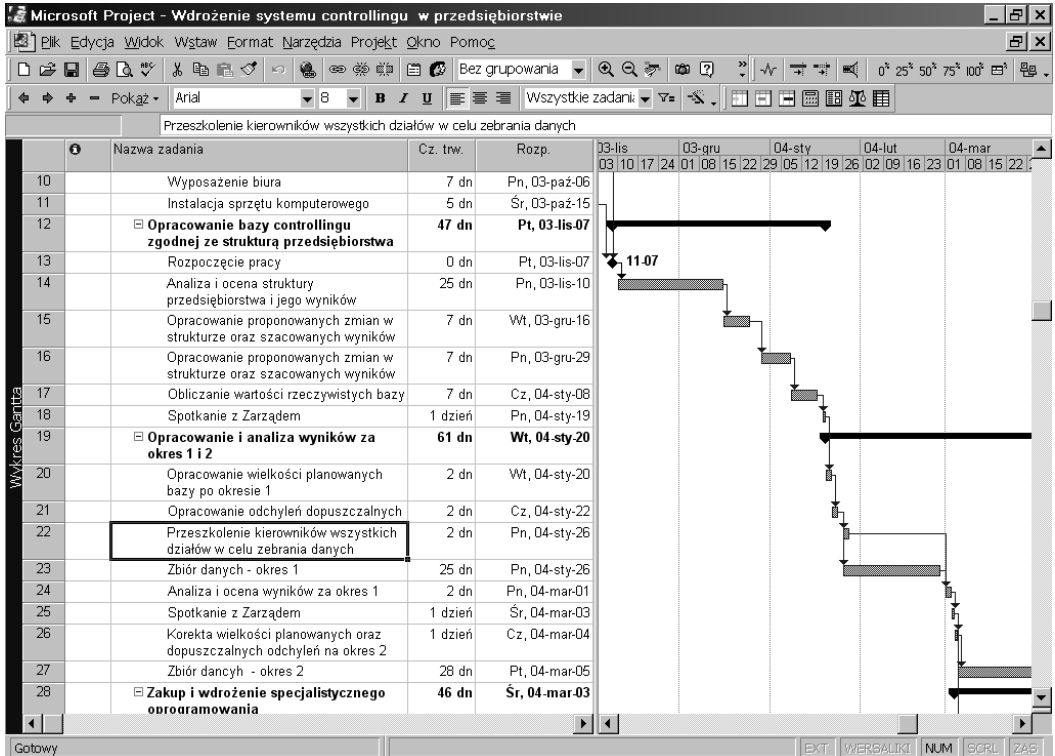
Microsoft Project - Wdrożenie systemu controllingu w przedsiębiorstwie

Plik Edycja Widok Wstaw Format Narzędzia Projekt Okno Pomoc

Bez grupowania

Pokaż Arial 8 B I U Wszystkie zadania

Przeszkolenie kierowników wszystkich działów w celu zebrania danych

Wykres Gantta

| | | Nazwa zadania | Cz. trw. | Rozp. |
|---|---|---|---|---|
| 10 | | Wyposażenie biura | 7 dn | Pn, 03-paź-06 |
| 11 | | Instalacja sprzętu komputerowego | 5 dn | Śr, 03-paź-15 |
| 12 | | Opracowanie bazy controllingu zgodnej ze strukturą przedsiębiorstwa | 47 dn | Pt, 03-lis-07 |
| 13 | | Rozpoczęcie pracy | 0 dn | Pt, 03-lis-07 |
| 14 | | Analiza i ocena struktury przedsiębiorstwa i jego wyników | 25 dn | Pn, 03-lis-10 |
| 15 | | Opracowanie proponowanych zmian w strukturze oraz szacowanych wyników | 7 dn | Wt, 03-gru-16 |
| 16 | | Opracowanie proponowanych zmian w strukturze oraz szacowanych wyników | 7 dn | Pn, 03-gru-29 |
| 17 | | Obliczanie wartości rzeczywistych bazy | 7 dn | Cz, 04-sty-08 |
| 18 | | Spotkanie z Zarządem | 1 dzień | Pn, 04-sty-19 |
| 19 | | Opracowanie i analiza wyników za okres 1 i 2 | 61 dn | Wt, 04-sty-20 |
| 20 | | Opracowanie wielkości planowanych bazy po okresie 1 | 2 dn | Wt, 04-sty-20 |
| 21 | | Opracowanie odchyleń dopuszczalnych | 2 dn | Cz, 04-sty-22 |
| 22 | | Przeszkolenie kierowników wszystkich działów w celu zebrania danych | 2 dn | Pn, 04-sty-26 |
| 23 | | Zbiór danych - okres 1 | 25 dn | Pn, 04-sty-26 |
| 24 | | Analiza i ocena wyników za okres 1 | 2 dn | Pn, 04-mar-01 |
| 25 | | Spotkanie z Zarządem | 1 dzień | Śr, 04-mar-03 |
| 26 | | Korekta wielkości planowanych oraz dopuszczalnych odchyleń na okres 2 | 1 dzień | Cz, 04-mar-04 |
| 27 | | Zbiór dancyh - okres 2 | 28 dn | Pt, 04-mar-05 |
| 28 | | Zakup i wdrożenie specjalistycznego oprogramowania | 46 dn | Śr, 04-mar-03 |

03-lis 03-gru 04-sty 04-lut 04-mar
03 10 17 24 01 08 15 22 29 05 12 19 26 02 09 16 23 01 08 15 22

11-07

Gotowy EXT WERSALIKI NUM SCRL ZAS